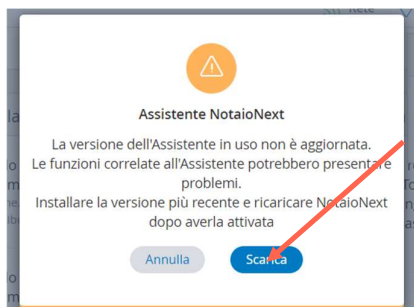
Assistente NotaioNext

La versione dell'Assistente in uso non è aggiornata.
Le funzioni correlate all'Assistente potrebbero presentare problemi.
Installare la versione più recente e ricaricare NotaioNext dopo averla attivata

Annulla Scarica